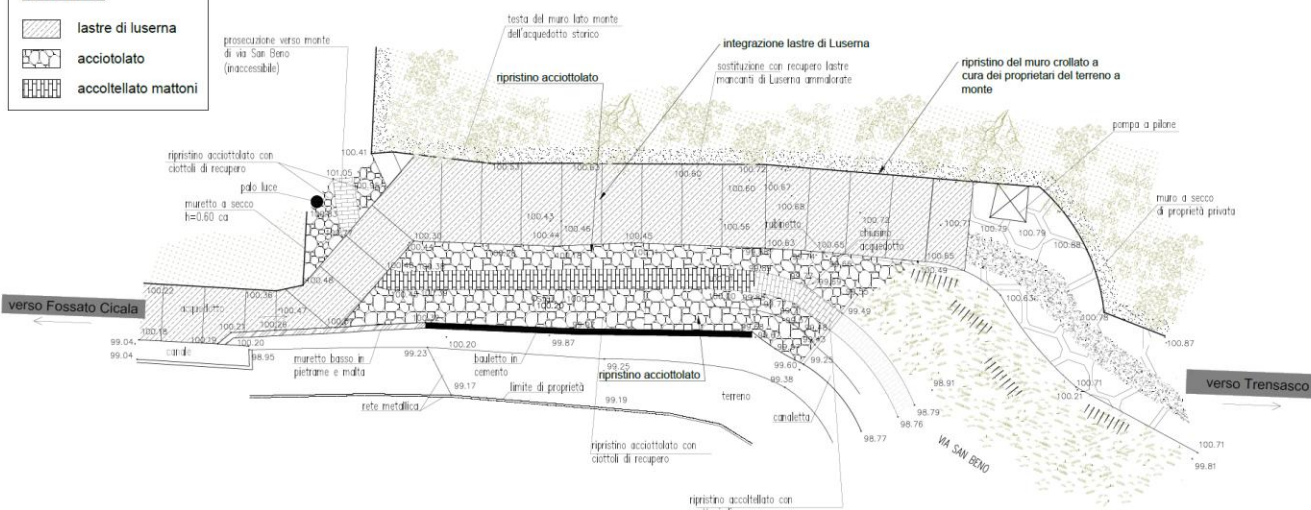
lastre di luserna
acciotolato
accoltellato mattoni

prosecuzione verso monte di via San Beno (inaccessibile)

testa del muro lato monte dell'acquedotto storico

integrazione lastre di Luserna

ripristino acciottolato

sostituzione con recupero lastre mancanti di Luserna ammalorate

ripristino del muro crollato a cura dei proprietari del terreno a monte

pompa a pilone

ripristino acciottolato con ciottoli di recupero

palo luce

muretto a secco h=0.60 ca

muro a secco di proprietà privata

100.41
101.05
100.53
100.63
100.60
100.72
100.60
100.67
100.68
100.30
100.43
100.44
100.46
100.45
100.56
rubinetto
100.83
100.65
chiusino acquedotto
100.74
100.71
100.79
100.79
100.88
100.85
100.49
100.48
100.22
asfalto
100.38
100.47
100.18
100.21
100.26
100.19
100.20
100.20
100.63
100.75
100.87
99.49
99.04
99.04
canale
98.95
99.23
99.87
99.25
99.60
99.38
99.23
99.17
99.19
98.77
98.76
98.79
98.91
100.71
100.21
100.71
99.81

verso Fossato Cicala

verso Trensasco

muretto basso in pietrame e malta

bauletto in cemento

ripristino acciottolato

limite di proprietà

terreno

rete metallica

canaletta

VIA SAN BENO

ripristino acciottolato con ciottoli di recupero

ripristino accoltellato con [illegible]